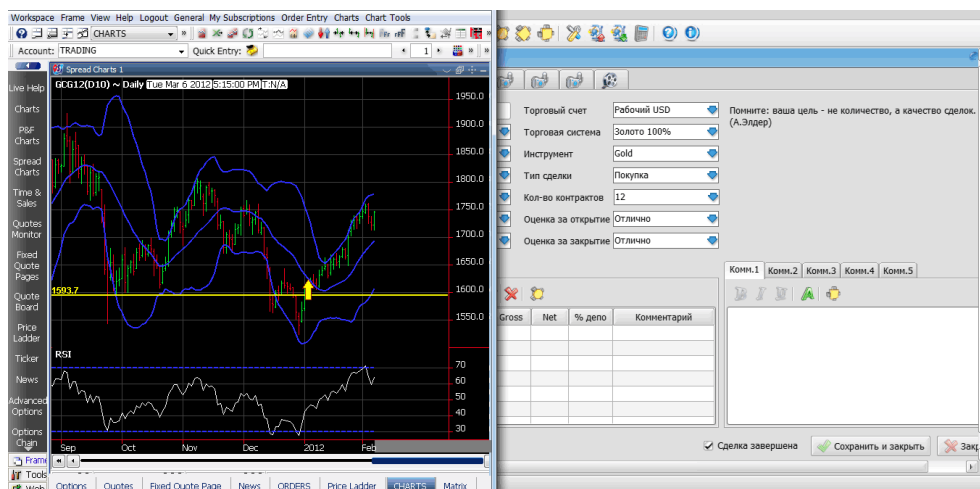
Workspace Frame View Help Logout General My Subscriptions Order Entry Charts Chart Tools

CHARTS

Account: TRADING Quick Entry: 1

Live Help
Charts
P&F Charts
Spread Charts
Time & Sales
Quotes Monitor
Fixed Quote Pages
Quote Board
Price Ladder
Ticker
News
Advanced Options
Options Chain

Spread Charts 1

GCG12(D10) ~ Daily Tue Mar 6 2012 5:15:00 PM T:N/A

1950.0
1900.0
1850.0
1800.0
1750.0
1700.0
1650.0
1600.0
1593.7
1550.0

RSI
70
60
50
40
30

Sep Oct Nov Dec 2012 Feb

Frame
Tools
Web

Options Quotes Fixed Quote Page News ORDERS Price Ladder CHARTS Matrix

| Торговый счет | Рабочий USD |
|---|---|
| Торговая система | Золото 100% |
| Инструмент | Gold |
| Тип сделки | Покупка |
| Кол-во контрактов | 12 |
| Оценка за открытие | Отлично |
| Оценка за закрытие | Отлично |

Помните: ваша цель - не количество, а качество сделок. (А.Элдер)

Комм.1 Комм.2 Комм.3 Комм.4 Комм.5

| Gross | Net | % депо | Комментарий |
|---|---|---|---|

Сделка завершена
Сохранить и закрыть
Закр